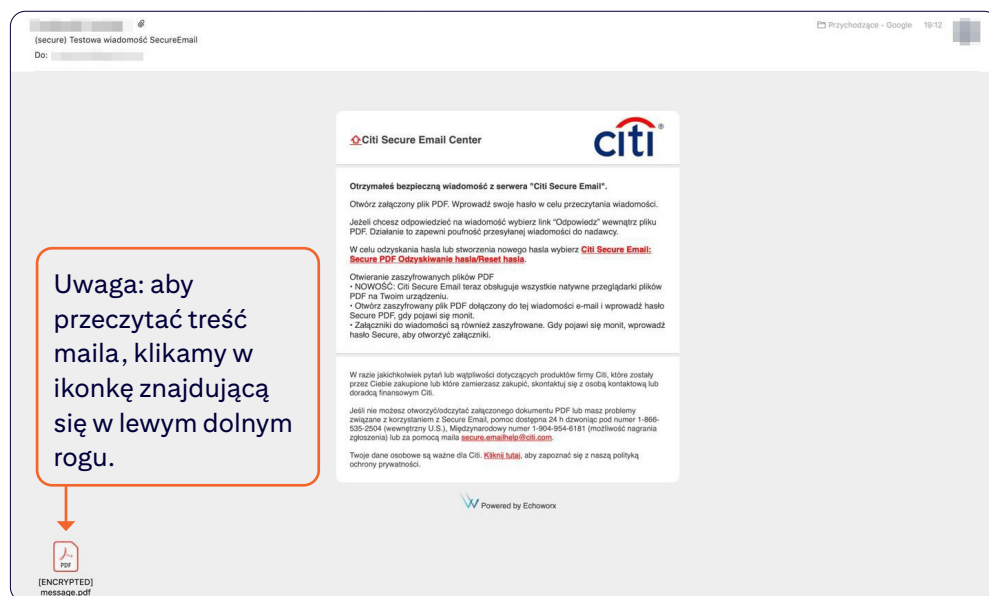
(secure) Testowa wiadomość SecureEmail
Do:

Przychodzące - Google 19:12

Citi Secure Email Center

citi

Otrzymałeś bezpieczną wiadomość z serwera "Citi Secure Email".

Otwórz załączony plik PDF. Wprowadź swoje hasło w celu przeczytania wiadomości.

Jeżeli chcesz odpowiedzieć na wiadomość wybierz link "Odpowiedz" wewnątrz pliku PDF. Działanie to zapewni poufność przesyłanej wiadomości do nadawcy.

W celu odzyskania hasła lub stworzenia nowego hasła wybierz Citi Secure Email: Secure PDF Odzyskiwanie hasła/Reset hasła.

Otwieranie zaszyfrowanych plików PDF
• NOWOŚĆ: Citi Secure Email teraz obsługuje wszystkie natywne przeglądarki plików PDF na Twoim urządzeniu.
• Otwórz zaszyfrowany plik PDF dołączony do tej wiadomości e-mail i wprowadź hasło Secure PDF, gdy pojawi się monit.
• Załączniki do wiadomości są również zaszyfrowane. Gdy pojawi się monit, wprowadź hasło Secure, aby otworzyć załączniki.

W razie jakichkolwiek pytań lub wątpliwości dotyczących produktów firmy Citi, które zostały przez Ciebie zakupione lub które zamierzasz zakupić, skontaktuj się z osobą kontaktową lub doradcą finansowym Citi.

Jeśli nie możesz otworzyć/odczytać załączonego dokumentu PDF lub masz problemy związane z korzystaniem z Secure Email, pomoc dostępna 24 h dzwoniąc pod numer 1-866-535-2504 (wewnętrzny U.S.), Międzynarodowy numer 1-904-954-6181 (możliwość nagrania zgłoszenia) lub za pomocą maila secure.emailhelp@citi.com.

Twoje dane osobowe są ważne dla Citi. Kliknij tutaj, aby zapoznać się z naszą polityką ochrony prywatności.

Powered by Echoworx

Uwaga: aby przeczytać treść maila, klikamy w ikonkę znajdującą się w lewym dolnym rogu.

PDF
[ENCRYPTED] message.pdf